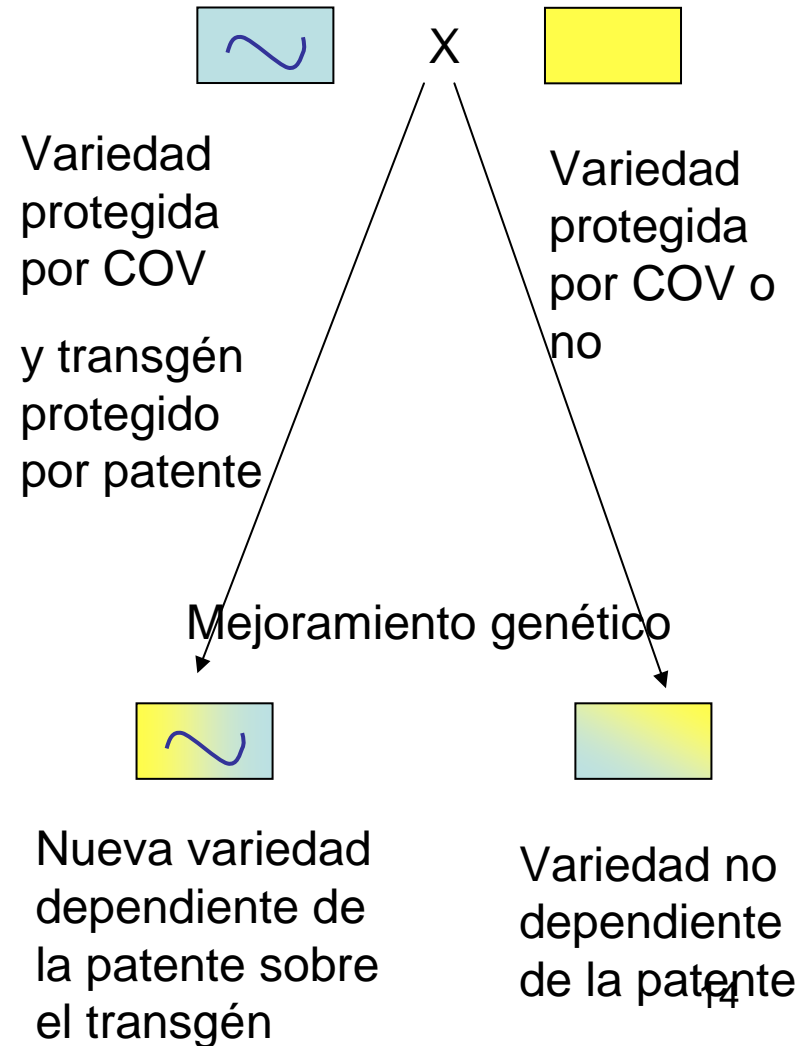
X

Variedad protegida por COV

y transgén protegido por patente

Variedad protegida por COV o no

Mejoramiento genético

Nueva variedad dependiente de la patente sobre el transgén

Variedad no dependiente de la patente

14